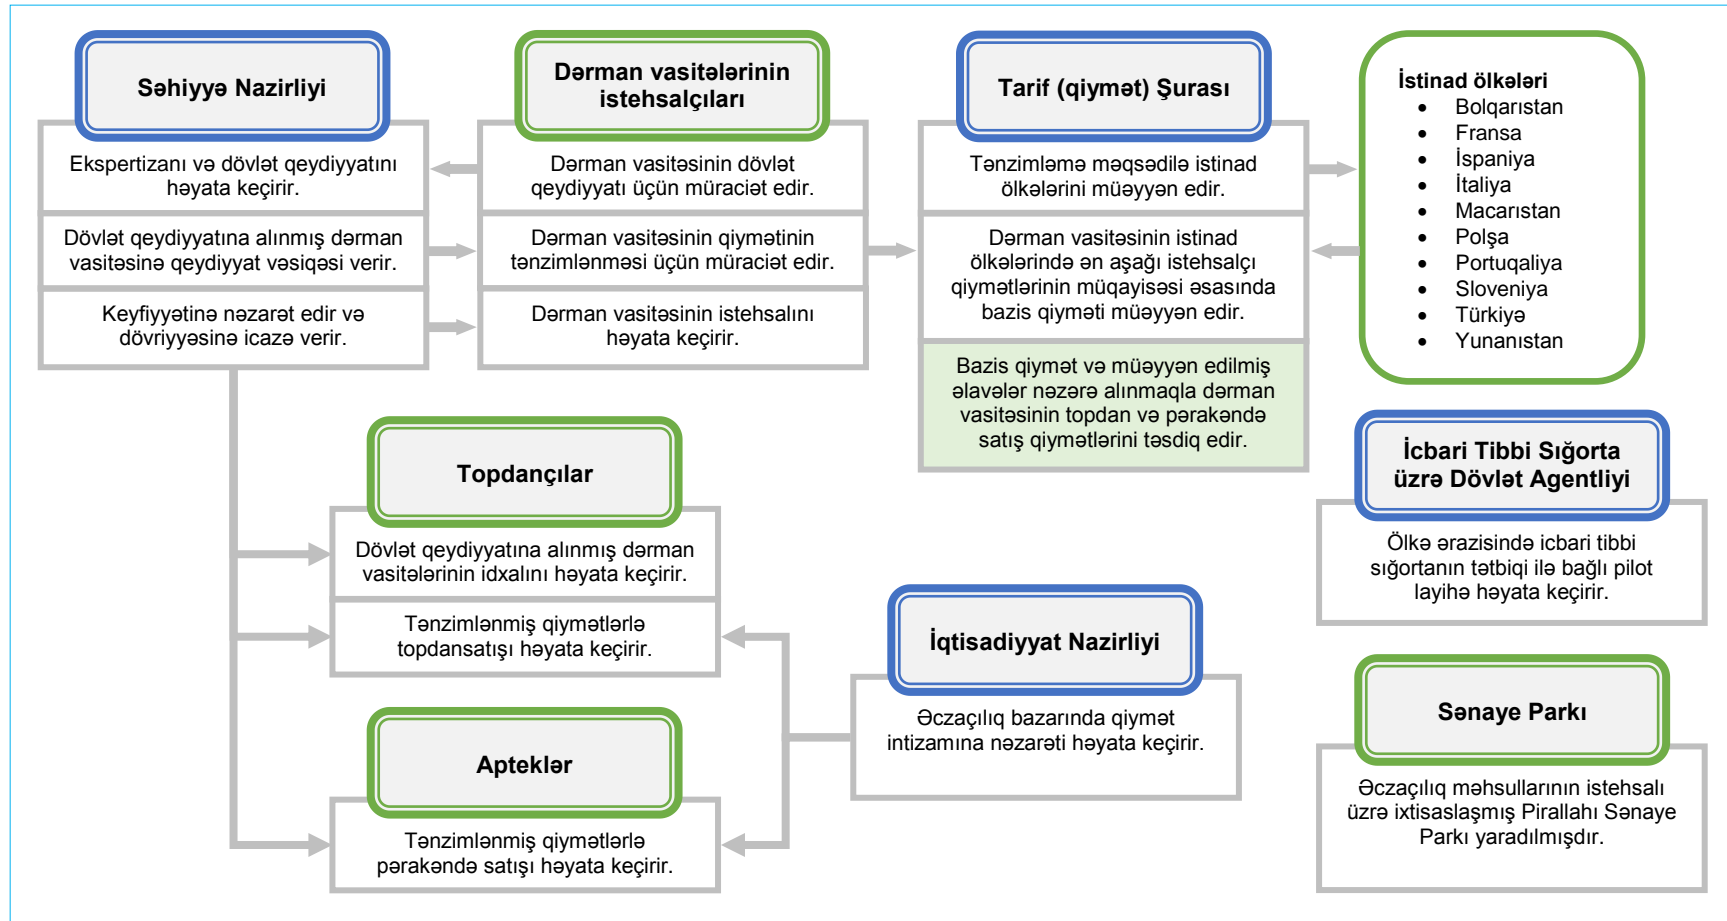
Səhiyyə Nazirliyi

Ekspertizanı və dövlət qeydiyyatını həyata keçirir.

Dövlət qeydiyyatına alınmış dərman vasitəsinə qeydiyyat vəsiqəsi verir.

Keyfiyyətinə nəzarət edir və dövriyyəsinə icazə verir.

Dərman vasitələrinin istehsalçıları

Dərman vasitəsinin dövlət qeydiyyatı üçün müraciət edir.

Dərman vasitəsinin qiymətinin tənzimlənməsi üçün müraciət edir.

Dərman vasitəsinin istehsalını həyata keçirir.

Tarif (qiymət) Şurası

Tənzimləmə məqsədilə istinad ölkələrini müəyyən edir.

Dərman vasitəsinin istinad ölkələrində ən aşağı istehsalçı qiymətlərinin müqayisəsi əsasında bazis qiyməti müəyyən edir.

Bazis qiymət və müəyyən edilmiş əlavələr nəzərə alınmaqla dərman vasitəsinin topdan və pərakəndə satış qiymətlərini təsdiq edir.

İstinad ölkələri
- Bolqarıstan
- Fransa
- İspaniya
- İtaliya
- Macarıstan
- Polşa
- Portuqaliya
- Sloveniya
- Türkiyə
- Yunanıstan

Topdançılar

Dövlət qeydiyyatına alınmış dərman vasitələrinin idxalını həyata keçirir.

Tənzimlənmiş qiymətlərlə topdansatışı həyata keçirir.

Apteklər

Tənzimlənmiş qiymətlərlə pərakəndə satışı həyata keçirir.

İqtisadiyyat Nazirliyi

Əczaçılıq bazarında qiymət intizamına nəzarəti həyata keçirir.

İcbari Tibbi Sığorta üzrə Dövlət Agentliyi

Ölkə ərazisində icbari tibbi sığortanın tətbiqi ilə bağlı pilot layihə həyata keçirir.

Sənaye Parkı

Əczaçılıq məhsullarının istehsalı üzrə ixtisaslaşmış Pirallahı Sənaye Parkı yaradılmışdır.